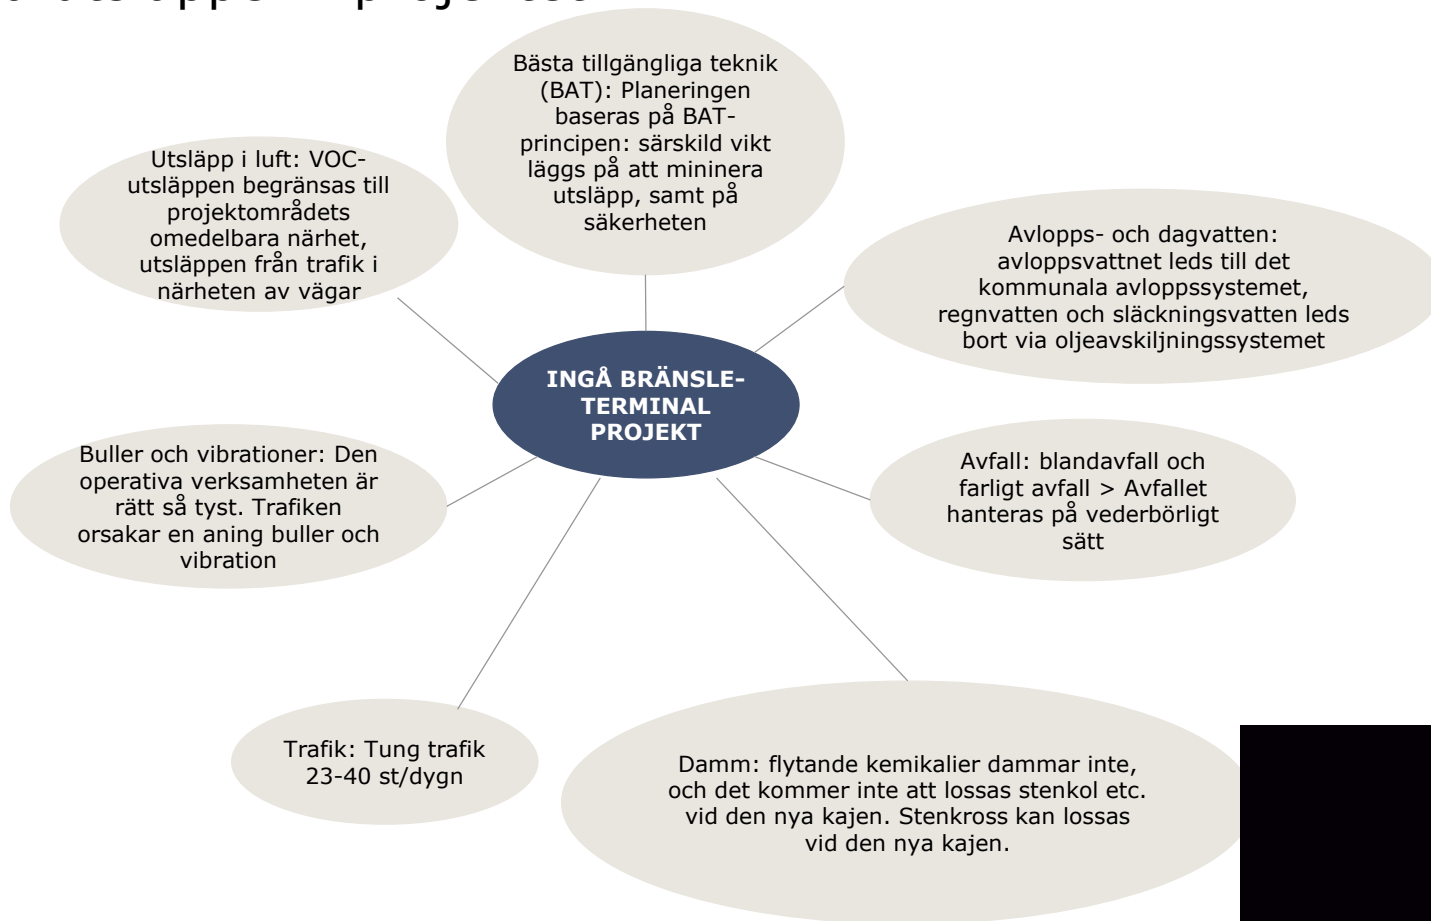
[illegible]

Bästa tillgängliga teknik (BAT): Planeringen baseras på BAT-principen: särskild vikt läggs på att mininera utsläpp, samt på säkerheten

Utsläpp i luft: VOC-utsläppen begränsas till projektområdets omedelbara närhet, utsläppen från trafik i närheten av vägar

Avlopps- och dagvatten: avloppsvattnet leds till det kommunala avloppssystemet, regnvatten och släckningsvatten leds bort via oljeavskiljningssystemet

INGÅ BRÄNSLE-TERMINAL PROJEKT

Buller och vibrationer: Den operativa verksamheten är rätt så tyst. Trafiken orsakar en aning buller och vibration

Avfall: blandavfall och farligt avfall > Avfallet hanteras på vederbörligt sätt

Trafik: Tung trafik 23-40 st/dygn

Damm: flytande kemikalier dammar inte, och det kommer inte att lossas stenkol etc. vid den nya kajen. Stenkross kan lossas vid den nya kajen.